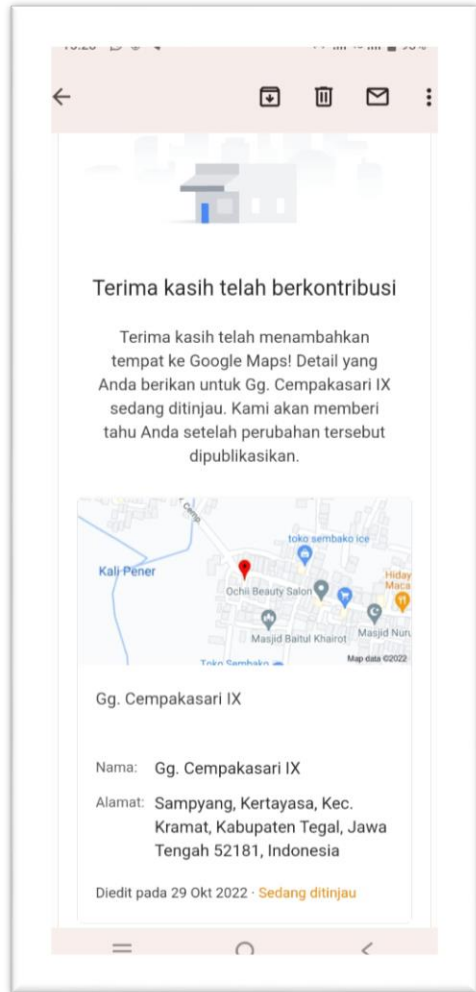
Terima kasih telah berkontribusi

Terima kasih telah menambahkan tempat ke Google Maps! Detail yang Anda berikan untuk Gg. Cempakasari IX sedang ditinjau. Kami akan memberi tahu Anda setelah perubahan tersebut dipublikasikan.

toko sembako ice
Kali Pener
Ochii Beauty Salon
Hiday Maca
Masjid Baitul Khairot
Masjid Nur
Toko Sembako
Map data ©2022

Gg. Cempakasari IX

Nama: Gg. Cempakasari IX

Alamat: Sampyang, Kertayasa, Kec. Kramat, Kabupaten Tegal, Jawa Tengah 52181, Indonesia

Diedit pada 29 Okt 2022 · Sedang ditinjau